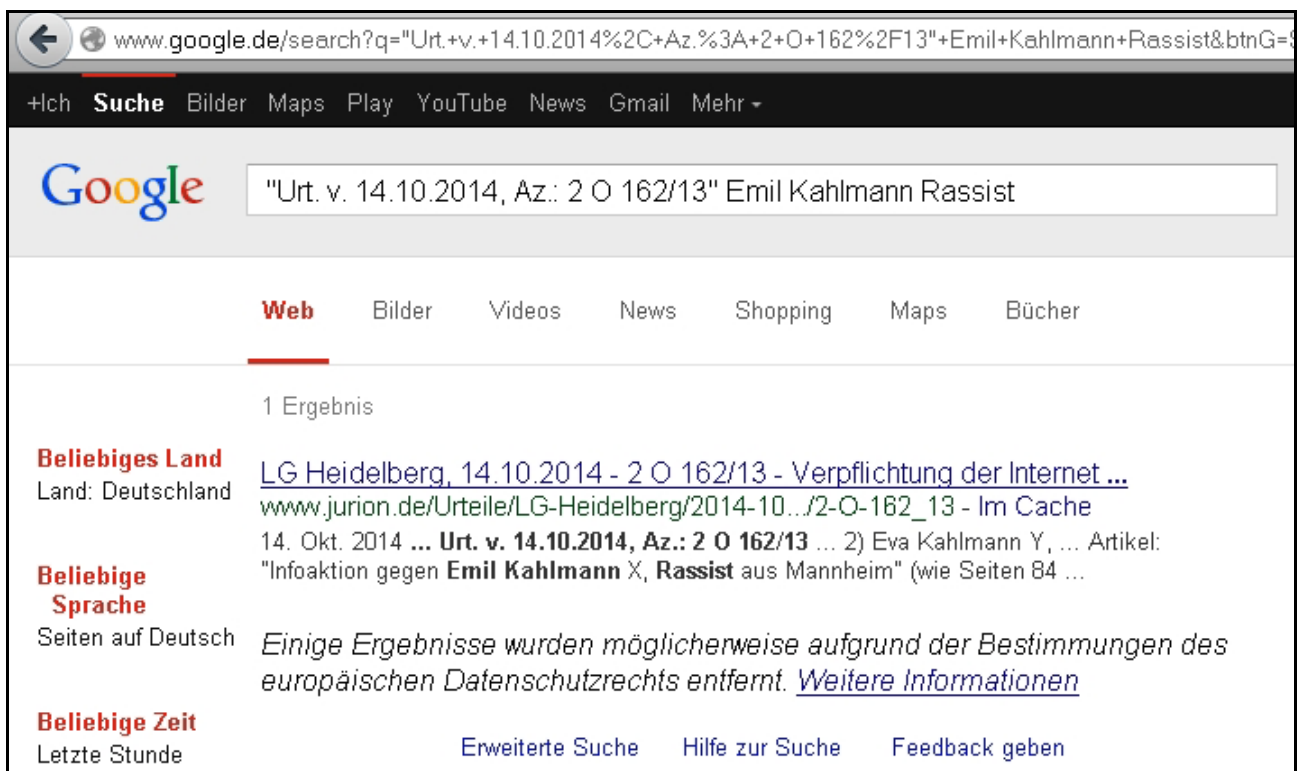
www.google.de/search?q="Urt.+v.+14.10.2014%2C+Az.%3A+2+O+162%2F13"+Emil+Kahlmann+Rassist&btnG=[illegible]

+Ich Suche Bilder Maps Play YouTube News Gmail Mehr

Google

"Urt. v. 14.10.2014, Az.: 2 O 162/13" Emil Kahlmann Rassist

Web Bilder Videos News Shopping Maps Bücher

1 Ergebnis

Beliebiges Land
Land: Deutschland

Beliebige Sprache
Seiten auf Deutsch

Beliebige Zeit
Letzte Stunde

LG Heidelberg, 14.10.2014 - 2 O 162/13 - Verpflichtung der Internet ...
www.jurion.de/Urteile/LG-Heidelberg/2014-10.../2-O-162_13 - Im Cache
14. Okt. 2014 ... Urt. v. 14.10.2014, Az.: 2 O 162/13 ... 2) Eva Kahlmann Y, ... Artikel: "Infoaktion gegen Emil Kahlmann X, Rassist aus Mannheim" (wie Seiten 84 ...

Einige Ergebnisse wurden möglicherweise aufgrund der Bestimmungen des europäischen Datenschutzrechts entfernt. Weitere Informationen

Erweiterte Suche Hilfe zur Suche Feedback geben